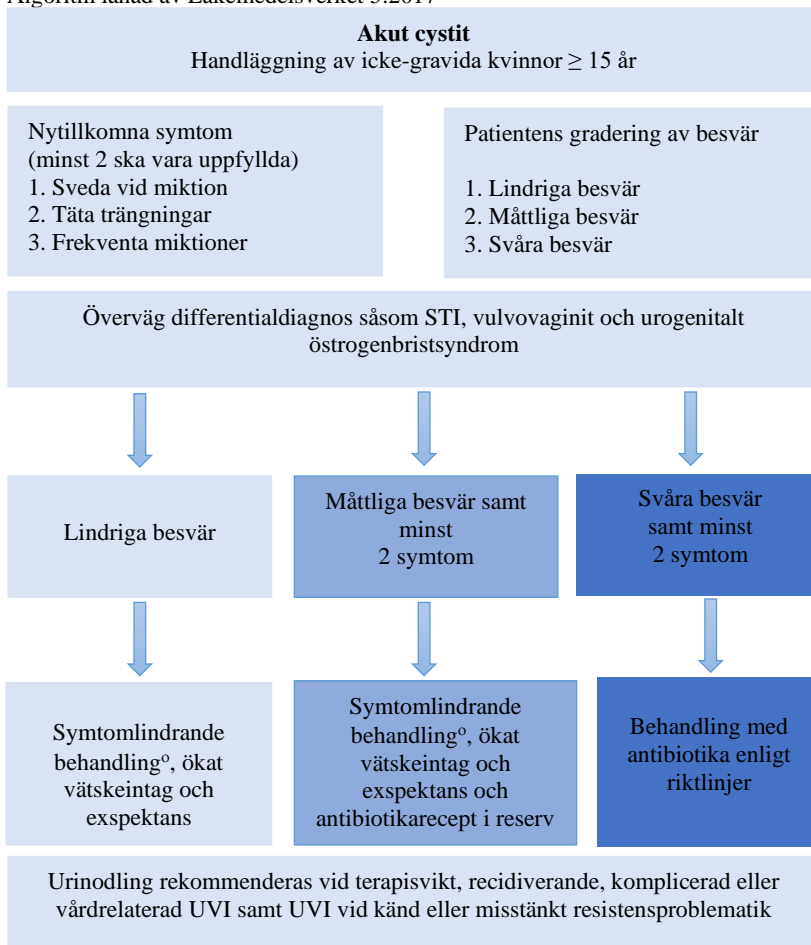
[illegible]

**Akut cystit**
Handläggning av icke-gravida kvinnor ≥ 15 år

Nytillkomna symtom
(minst 2 ska vara uppfyllda)
1. Sveda vid miktion
2. Täta trängningar
3. Frekventa miktioner

Patientens gradering av besvär

1. Lindriga besvär
2. Måttliga besvär
3. Svåra besvär

Överväg differentialdiagnos såsom STI, vulvovaginit och urogenitalt östrogenbristsyndrom

Lindriga besvär

Måttliga besvär samt minst 2 symtom

Svåra besvär samt minst 2 symtom

Symtomlindrande behandling$^{o}$, ökat vätskeintag och exspektans

Symtomlindrande behandling$^{o}$, ökat vätskeintag och exspektans och antibiotikarecept i reserv

Behandling med antibiotika enligt riktlinjer

Urinodling rekommenderas vid terapisvikt, recidiverande, komplicerad eller vårdrelaterad UVI samt UVI vid känd eller misstänkt resistensproblematik